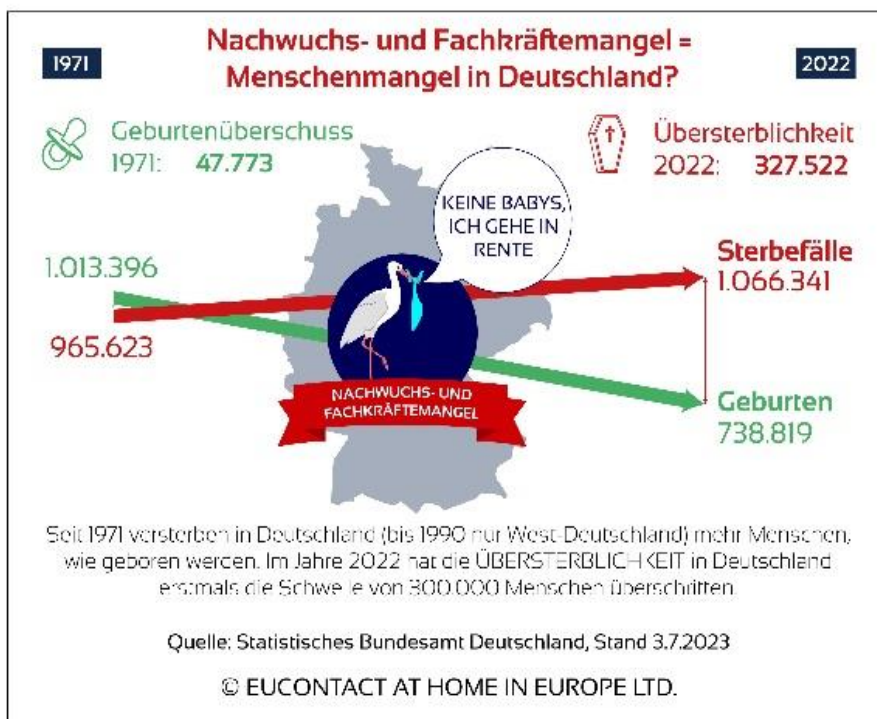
1971

Nachwuchs- und Fachkräftemangel = Menschenmangel in Deutschland?

2022

Geburtenüberschuss
1971: 47.773

Übersterblichkeit
2022: 327.522

KEINE BABYS, ICH GEHE IN RENTE

1.013.396

965.623

Sterbefälle
1.066.341

NACHWUCHS- UND FACHKRÄFTEMANGEL

Geburten
738.819

Seit 1971 versterben in Deutschland (bis 1990 nur West-Deutschland) mehr Menschen, wie geboren werden. Im Jahre 2022 hat die ÜBERSTERBLICHKEIT in Deutschland erstmals die Schwelle von 300.000 Menschen überschritten.

Quelle: Statistisches Bundesamt Deutschland, Stand 3.7.2023

© EUCONTACT AT HOME IN EUROPE LTD.